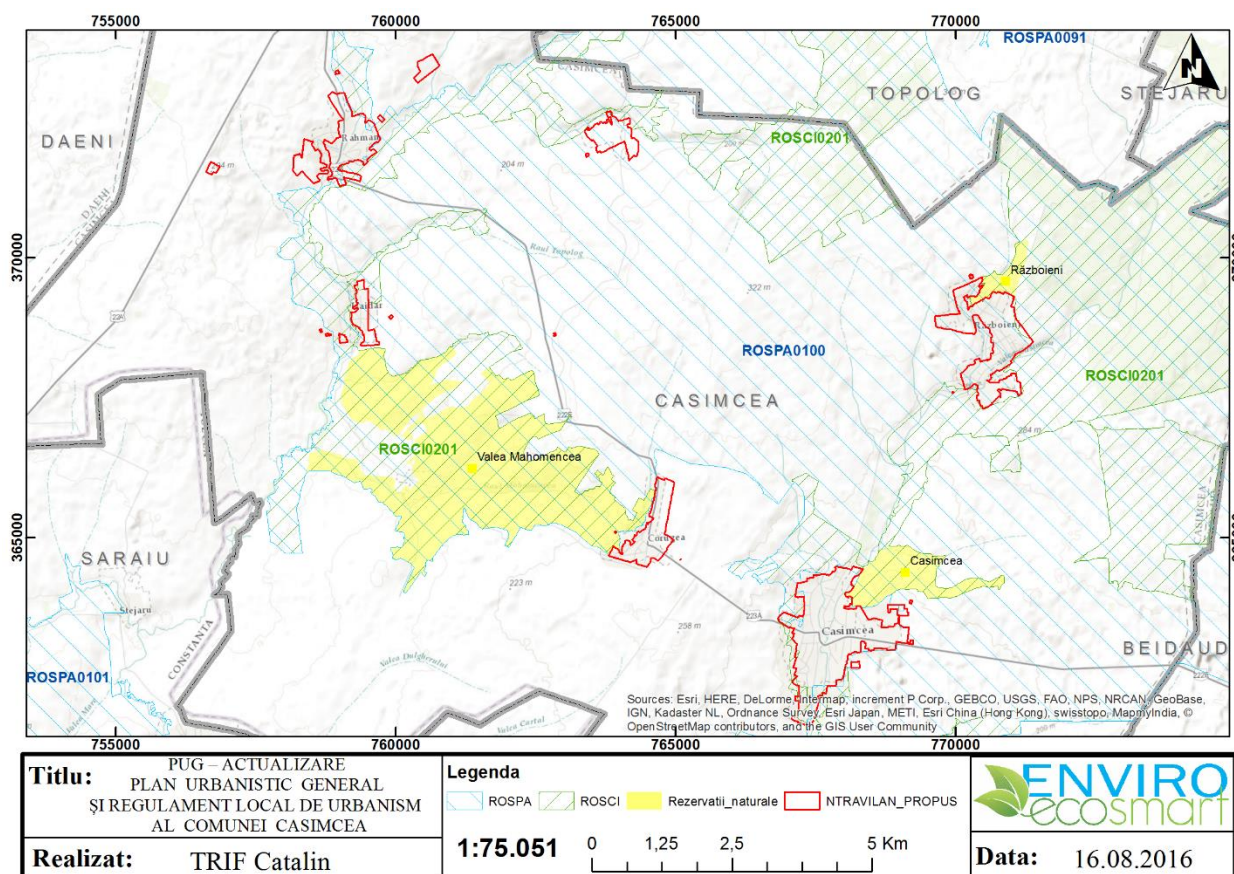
755000
760000
765000
770000
ROSPA0091
N
TOPOLOG
STEJARU
DAENI
Rahman
ROSCI0201
204 m
370000
Raul Topolog
Războieni
Războieni
322 m
Haidar
ROSPA0100
ROSCI0201
CASIMCEA
ROSCI0201
Valea Mahomencea
Cor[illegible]
365000
SARAIU
Casimcea
Stejaru
223 m
258 m
Casimcea
CONSTANTA
BEIDAUD
ROSPA0101
Sources: Esri, HERE, DeLorme, Intermap, increment P Corp., GEBCO, USGS, FAO, NPS, NRCAN, GeoBase, IGN, Kadaster NL, Ordnance Survey, Esri Japan, METI, Esri China (Hong Kong), swisstopo, MapmyIndia, © OpenStreetMap contributors, and the GIS User Community
755000
760000
765000
770000

Titlu: PUG – ACTUALIZARE
PLAN URBANISTIC GENERAL
ȘI REGULAMENT LOCAL DE URBANISM
AL COMUNEI CASIMCEA

Legenda
ROSPA ROSCI Rezervatii_naturale NTRAVILAN_PROPUS

1:75.051
0 1,25 2,5 5 Km

ENVIRO ecosmart

Realizat: TRIF Catalin

Data: 16.08.2016